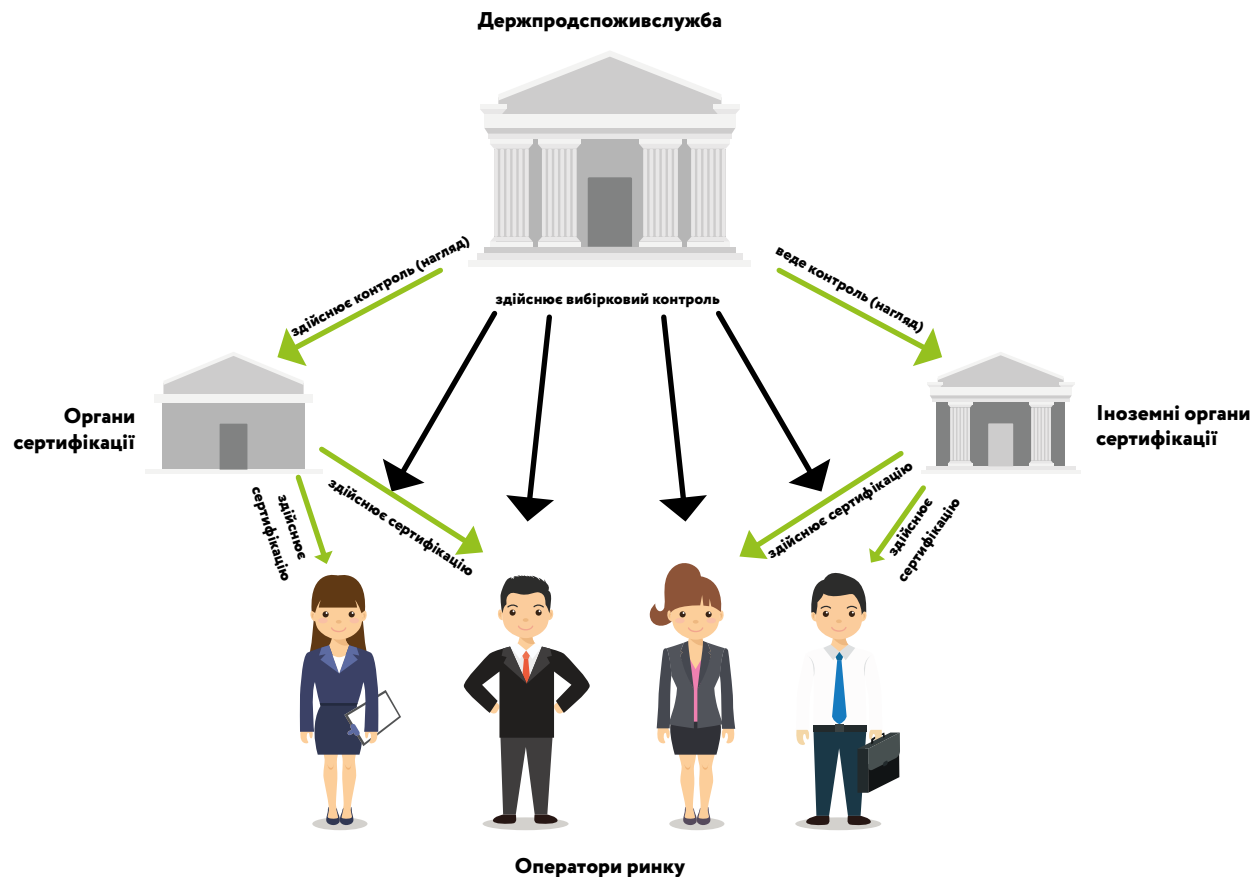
Держпродспоживслужба

здійснює контроль (нагляд)

здійснює вибірковий контроль

веде контроль (нагляд)

Органи сертифікації

Іноземні органи сертифікації

здійснює сертифікацію

здійснює сертифікацію

здійснює сертифікацію

здійснює сертифікацію

Оператори ринку